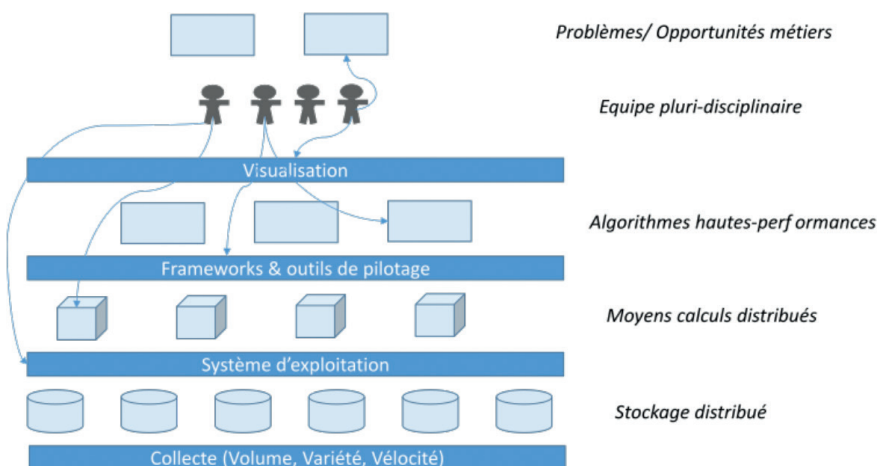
Problèmes/ Opportunités métiers

Equipe pluri-disciplinaire

Visualisation

Algorithmes hautes-perf ormances

Frameworks & outils de pilotage

Moyens calculs distribués

Système d'exploitation

Stockage distribué

Collecte (Volume, Variété, Vélocité)